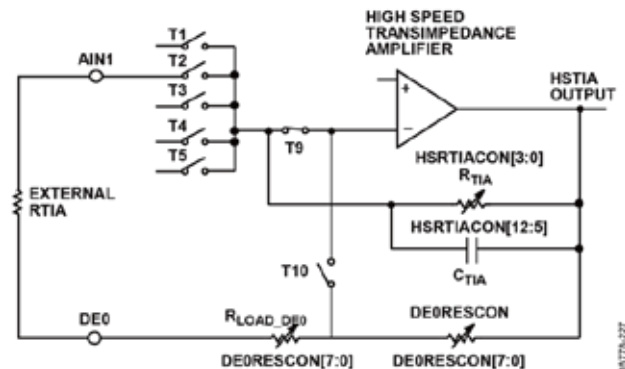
HIGH SPEED TRANSIMPEDANCE AMPLIFIER

AIN1

T1
T2
T3
T4
T5

T9

+
−

HSTIA OUTPUT

HSRTIACON[3:0]
$R_{TIA}$

EXTERNAL RTIA

HSRTIACON[12:5]

$C_{TIA}$

T10

DE0

$R_{LOAD\_DE0}$

DE0RESCON[7:0]

DE0RESCON

DE0RESCON[7:0]

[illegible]